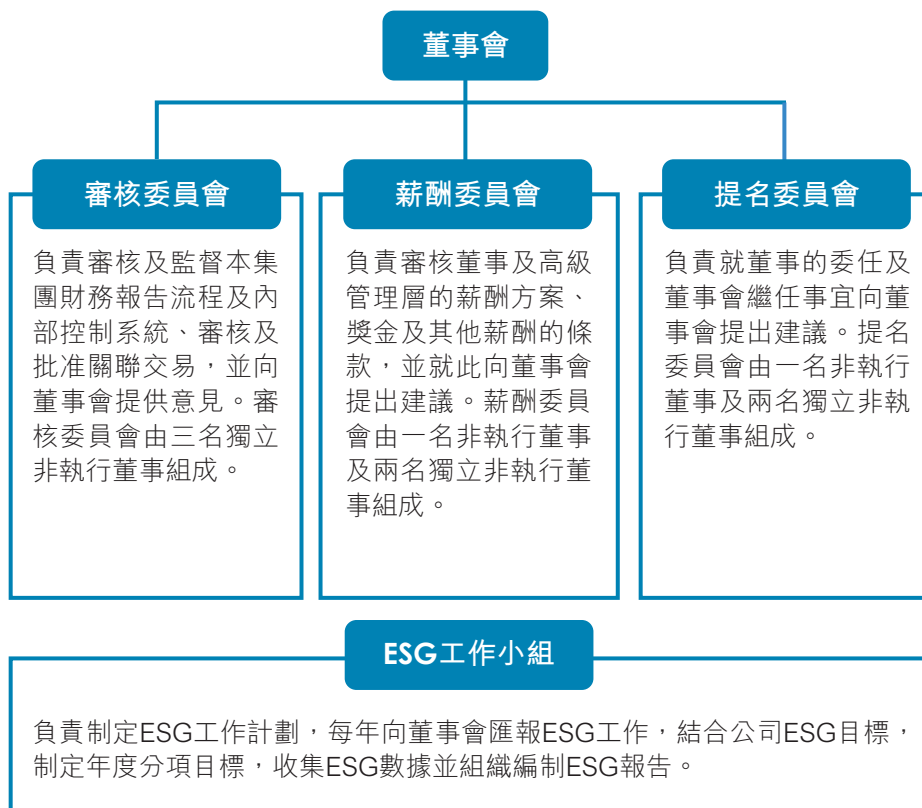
董事會

審核委員會

負責審核及監督本集團財務報告流程及內部控制系統、審核及批准關聯交易，並向董事會提供意見。審核委員會由三名獨立非執行董事組成。

薪酬委員會

負責審核董事及高級管理層的薪酬方案、獎金及其他薪酬的條款，並就此向董事會提出建議。薪酬委員會由一名非執行董事及兩名獨立非執行董事組成。

提名委員會

負責就董事的委任及董事會繼任事宜向董事會提出建議。提名委員會由一名非執行董事及兩名獨立非執行董事組成。

ESG工作小組

負責制定ESG工作計劃，每年向董事會匯報ESG工作，結合公司ESG目標，制定年度分項目標，收集ESG數據並組織編制ESG報告。